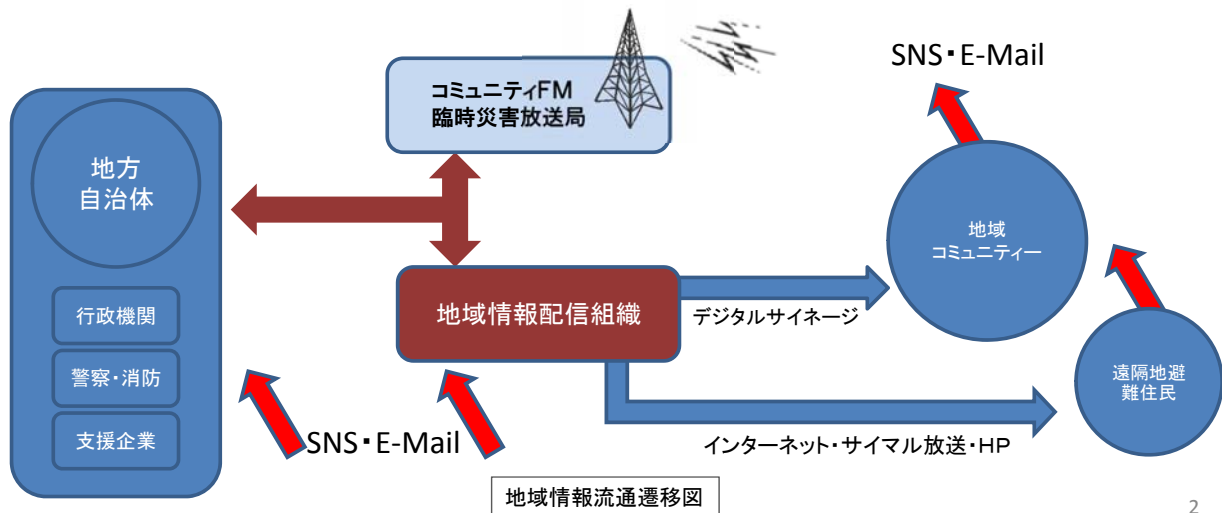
コミュニティFM
臨時災害放送局

SNS・E-Mail

地方
自治体

行政機関

警察・消防

支援企業

地域情報配信組織

デジタルサイネージ

地域
コミュニティー

遠隔地避
難住民

SNS・E-Mail

インターネット・サイマル放送・HP

地域情報流通遷移図

2